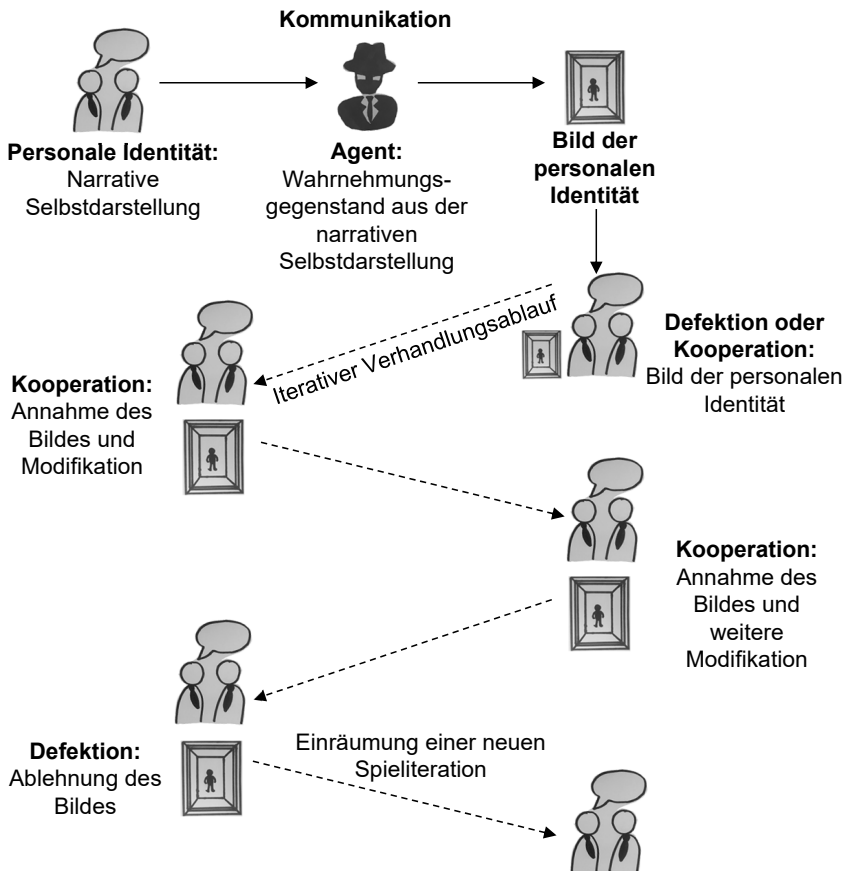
Kommunikation

Personale Identität:
Narrative Selbstdarstellung

Agent:
Wahrnehmungsgegenstand aus der narrativen Selbstdarstellung

Bild der personalen Identität

Iterativer Verhandlungsablauf

Defektion oder Kooperation:
Bild der personalen Identität

Kooperation:
Annahme des Bildes und Modifikation

Kooperation:
Annahme des Bildes und weitere Modifikation

Defektion:
Ablehnung des Bildes

Einräumung einer neuen Spieliteration